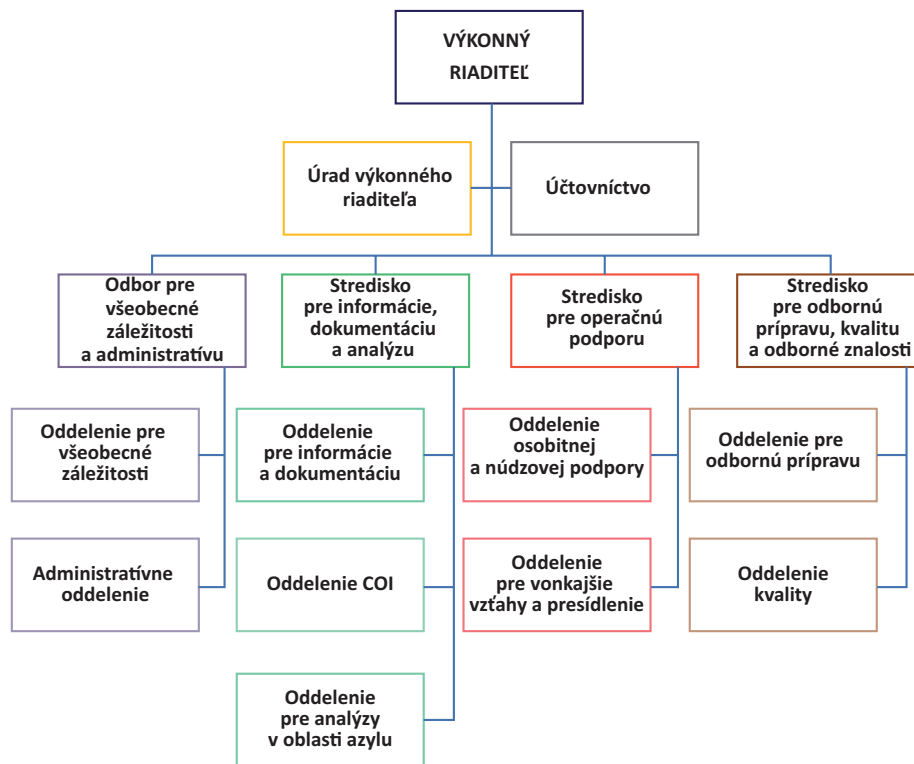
VÝKONNÝ RIADITEĽ

Úrad výkonného riaditeľa

Účtovníctvo

Odbor pre všeobecné záležitosti a administratívu

Oddelenie pre všeobecné záležitosti

Administratívne oddelenie

Stredisko pre informácie, dokumentáciu a analýzu

Oddelenie pre informácie a dokumentáciu

Oddelenie COI

Oddelenie pre analýzy v oblasti azylu

Stredisko pre operačnú podporu

Oddelenie osobitnej a núdzovej podpory

Oddelenie pre vonkajšie vzťahy a presídlenie

Stredisko pre odbornú prípravu, kvalitu a odborné znalosti

Oddelenie pre odbornú prípravu

Oddelenie kvality